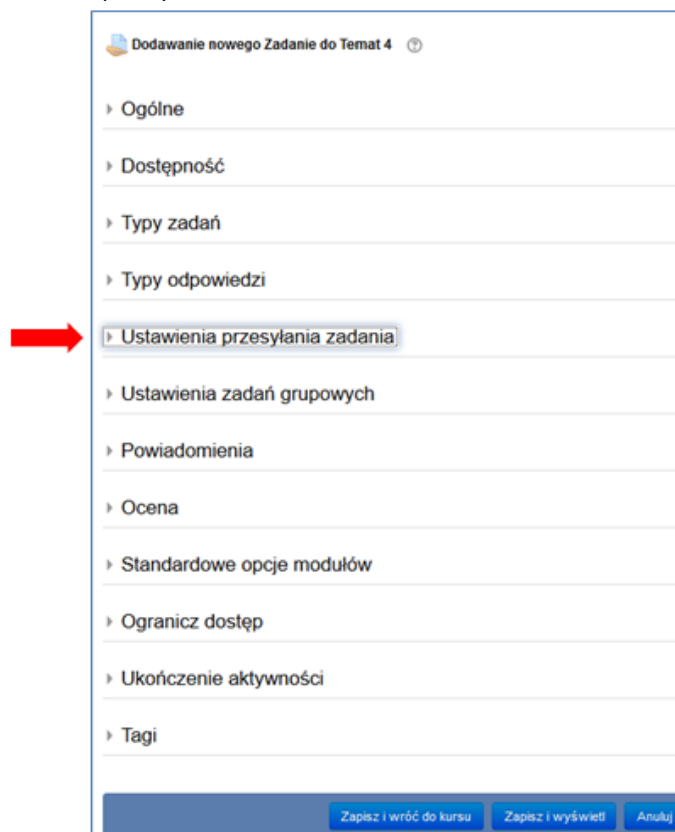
Dodawanie nowego Zadanie do Temat 4

Ogólne

Dostępność

Typy zadań

Typy odpowiedzi

Ustawienia przesyłania zadania

Ustawienia zadań grupowych

Powiadomienia

Ocena

Standardowe opcje modułów

Ogranicz dostęp

Ukończenie aktywności

Tagi

Zapisz i wróć do kursu | Zapisz i wyświetl | Anuluj